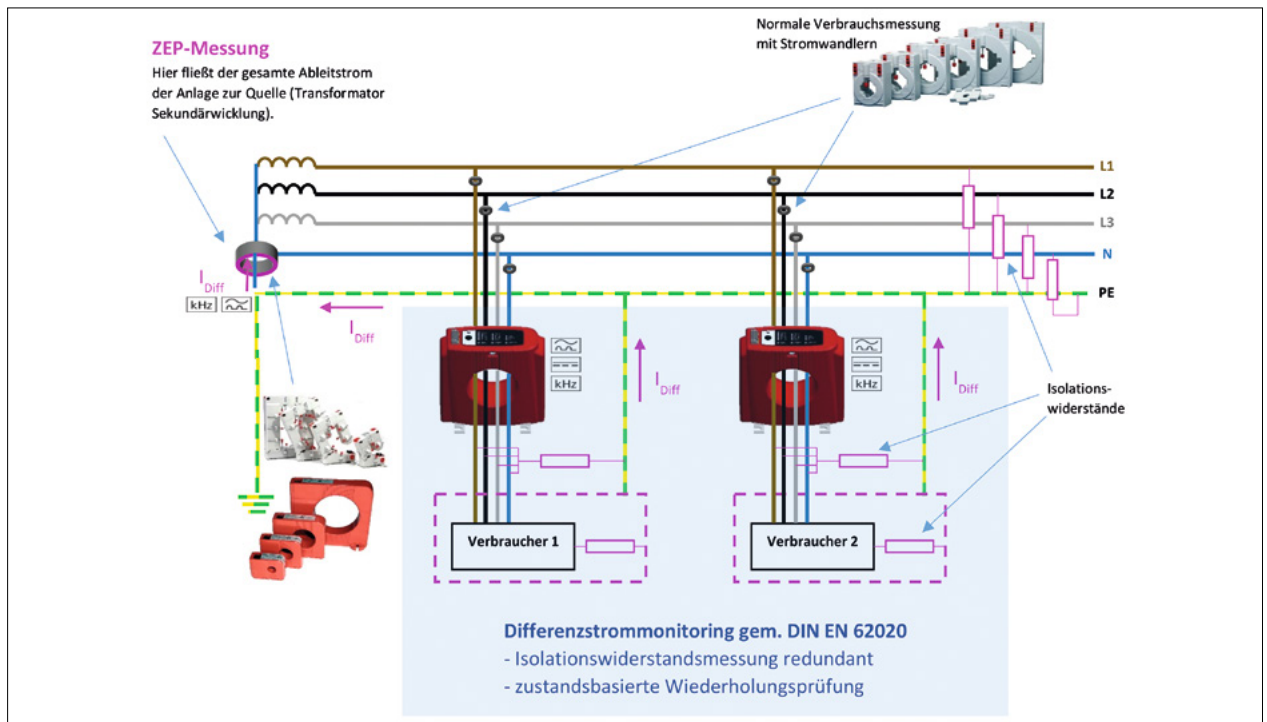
ZEP-Messung
Hier fließt der gesamte Ableitstrom der Anlage zur Quelle (Transformator Sekundärwicklung).

Normale Verbrauchsmessung mit Stromwandlern

L1
L2
L3
N
PE

$I_{Diff}$
kHz

$I_{Diff}$

$I_{Diff}$
kHz

$I_{Diff}$
kHz

Isolationswiderstände

Verbraucher 1

Verbraucher 2

Differenzstrommonitoring gem. DIN EN 62020
- Isolationswiderstandsmessung redundant
- zustandsbasierte Wiederholungsprüfung